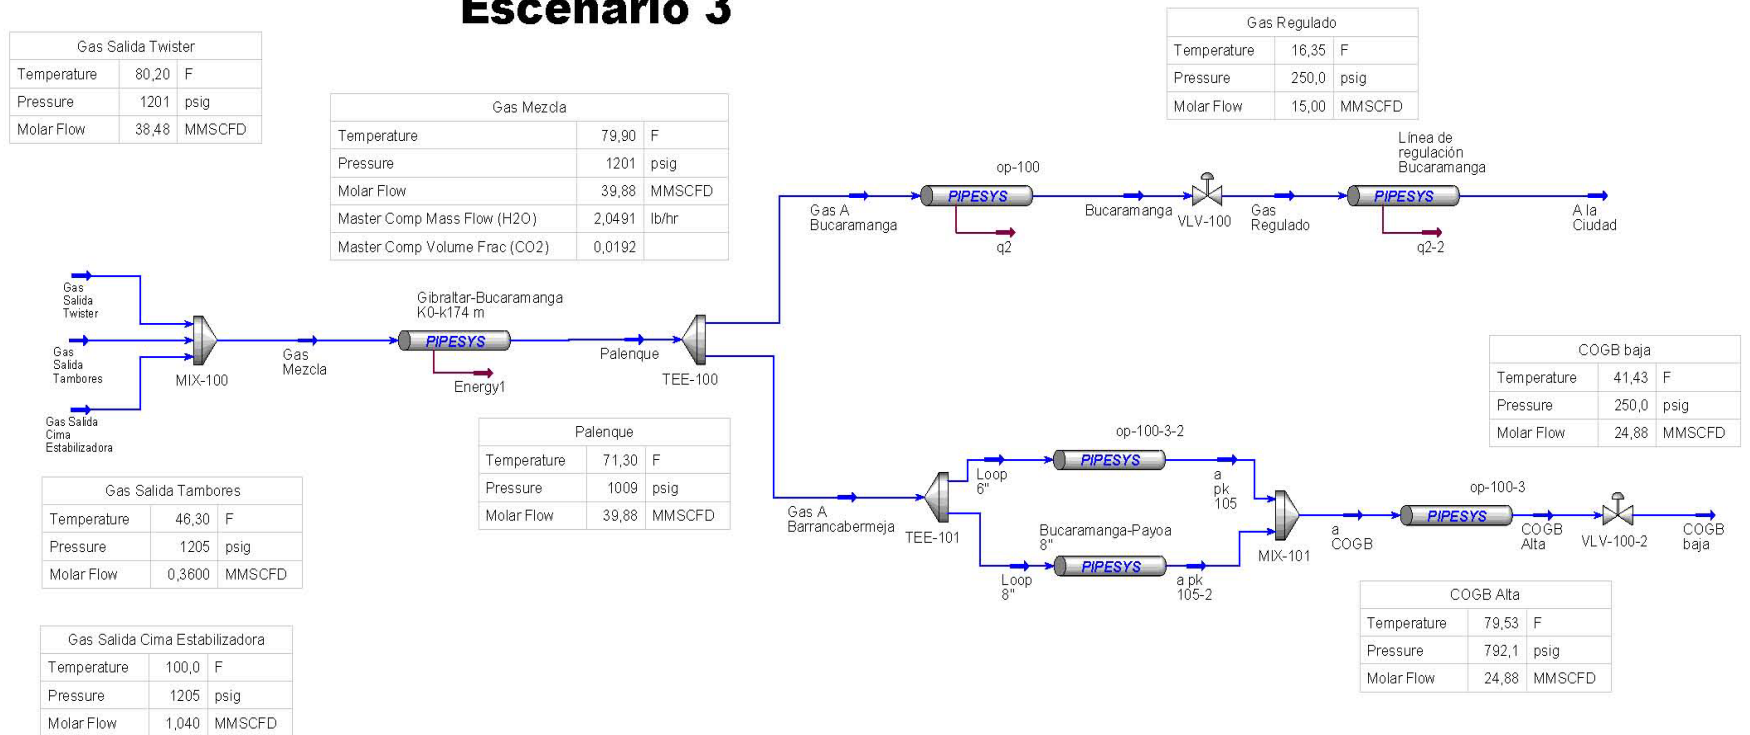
Escenario 3

| Gas Salida Twister | | |
|---|---|---|
| Temperature | 80,20 | F |
| Pressure | 1201 | psig |
| Molar Flow | 38,48 | MMSCFD |

| Gas Mezcla | | |
|---|---|---|
| Temperature | 79,90 | F |
| Pressure | 1201 | psig |
| Molar Flow | 39,88 | MMSCFD |
| Master Comp Mass Flow (H2O) | 2,0491 | lb/hr |
| Master Comp Volume Frac (CO2) | 0,0192 | |

| Gas Regulado | | |
|---|---|---|
| Temperature | 16,35 | F |
| Pressure | 250,0 | psig |
| Molar Flow | 15,00 | MMSCFD |

op-100

Línea de regulación Bucaramanga

PIPESYS

PIPESYS

Gas A Bucaramanga

q2

Bucaramanga

VLV-100

Gas Regulado

q2-2

A la Ciudad

Gas Salida Twister

Gas Salida Tambores

Gas Salida Cima Estabilizadora

MIX-100

Gas Mezcla

Gibraltar-Bucaramanga K0-k174 m

PIPESYS

Energy1

Palenque

TEE-100

| COGB baja | | |
|---|---|---|
| Temperature | 41,43 | F |
| Pressure | 250,0 | psig |
| Molar Flow | 24,88 | MMSCFD |

| Palenque | | |
|---|---|---|
| Temperature | 71,30 | F |
| Pressure | 1009 | psig |
| Molar Flow | 39,88 | MMSCFD |

op-100-3-2

PIPESYS

Loop 6"

a pk 105

op-100-3

PIPESYS

Gas A Barrancabermeja

TEE-101

Bucaramanga-Payoa 8"

PIPESYS

Loop 8"

a pk 105-2

MIX-101

a COGB

COGB Alta

VLV-100-2

COGB baja

| Gas Salida Tambores | | |
|---|---|---|
| Temperature | 46,30 | F |
| Pressure | 1205 | psig |
| Molar Flow | 0,3600 | MMSCFD |

| COGB Alta | | |
|---|---|---|
| Temperature | 79,53 | F |
| Pressure | 792,1 | psig |
| Molar Flow | 24,88 | MMSCFD |

| Gas Salida Cima Estabilizadora | | |
|---|---|---|
| Temperature | 100,0 | F |
| Pressure | 1205 | psig |
| Molar Flow | 1,040 | MMSCFD |